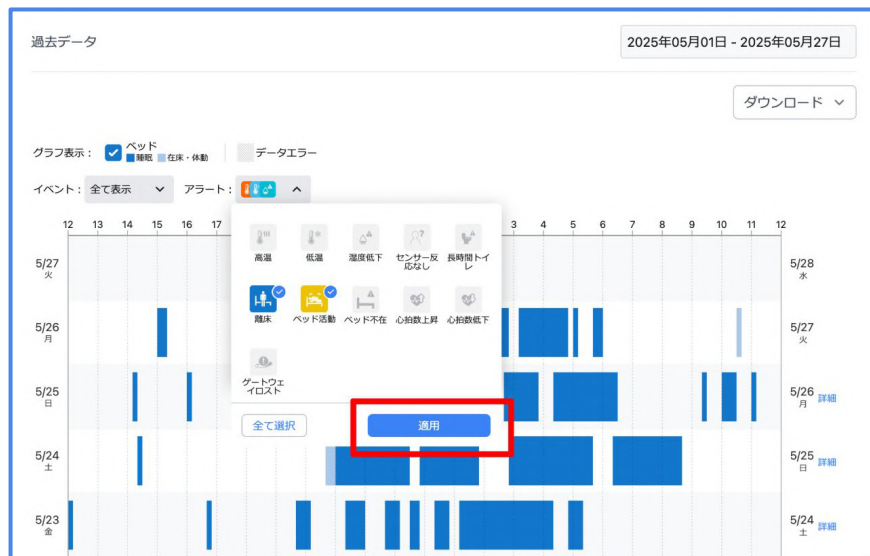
過去データ

2025年05月01日 - 2025年05月27日

ダウンロード

グラフ表示： ベッド 睡眠 在床・体動 データエラー

イベント： 全て表示 アラート：

12 13 14 15 16 17 3 4 5 6 7 8 9 10 11 12

高温 低温 湿度低下 センサー反応なし 長時間トイレ

離床 ベッド活動 ベッド不在 心拍数上昇 心拍数低下

ゲートウェイロスト

全て選択 適用

5/27 火
5/26 月
5/25 日
5/24 土
5/23 金

5/28 水
5/27 火
5/26 月 詳細
5/25 日 詳細
5/24 土 詳細